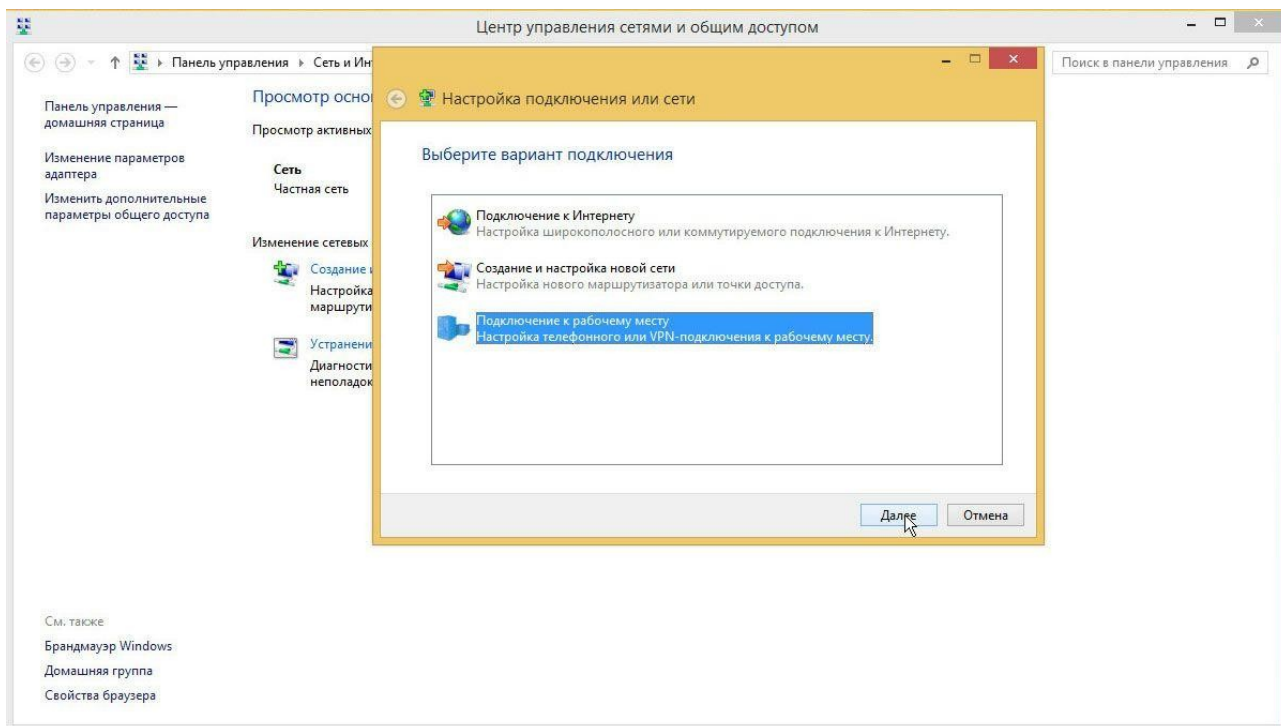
Центр управления сетями и общим доступом

Панель управления ▸ Сеть и Ин

Поиск в панели управления

Панель управления — домашняя страница

Изменение параметров адаптера

Изменить дополнительные параметры общего доступа

Просмотр осно

Просмотр активных

Сеть
Частная сеть

Изменение сетевых

Создание
Настройка
маршрути

Устранени
Диагности
неполадок

Настройка подключения или сети

Выберите вариант подключения

Подключение к Интернету
Настройка широкополосного или коммутируемого подключения к Интернету.

Создание и настройка новой сети
Настройка нового маршрутизатора или точки доступа.

Подключение к рабочему месту
Настройка телефонного или VPN-подключения к рабочему месту.

Далее
Отмена

См. также
Брандмауэр Windows
Домашняя группа
Свойства браузера